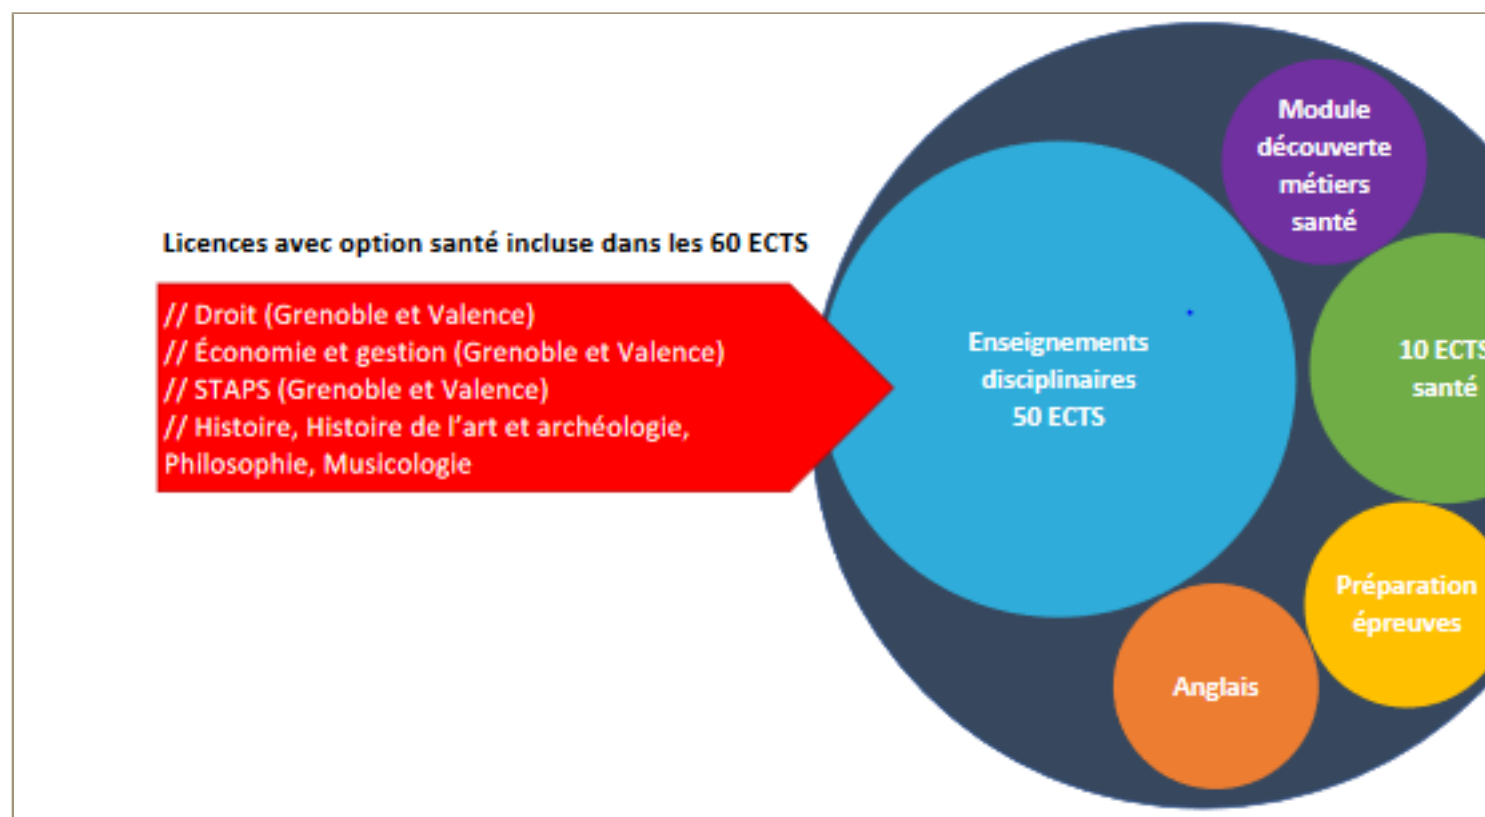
Licences avec option santé incluse dans les 60 ECTS

// Droit (Grenoble et Valence)
// Économie et gestion (Grenoble et Valence)
// STAPS (Grenoble et Valence)
// Histoire, Histoire de l'art et archéologie, Philosophie, Musicologie

Module découverte métiers santé

Enseignements disciplinaires 50 ECTS

10 ECTS santé

Préparation épreuves

Anglais